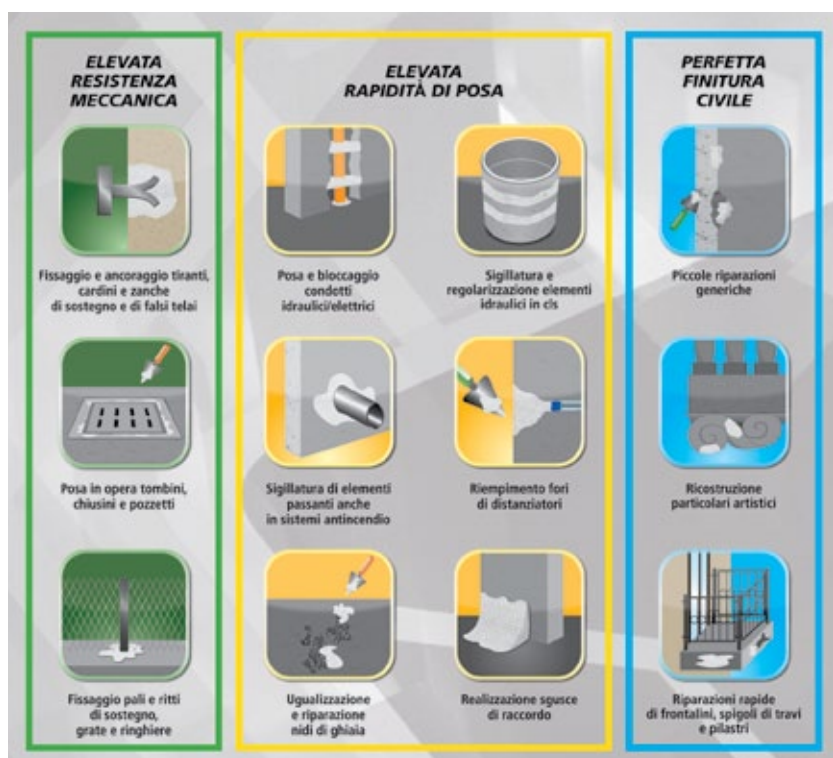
ELEVATA RESISTENZA MECCANICA

Fissaggio e ancoraggio tiranti, cardini e zanche di sostegno e di falsi telai

Posa in opera tombini, chiusini e pozzetti

Fissaggio pali e ritti di sostegno, grate e ringhiere

ELEVATA RAPIDITÀ DI POSA

Posa e bloccaggio condotti idraulici/elettrici

Sigillatura e regolarizzazione elementi idraulici in cls

Sigillatura di elementi passanti anche in sistemi antincendio

Riempimento fori di distanziatori

Ugualizzazione e riparazione nidi di ghiaia

Realizzazione sgusce di raccordo

PERFETTA FINITURA CIVILE

Piccole riparazioni generiche

Ricostruzione particolari artistici

Riparazioni rapide di frontalini, spigoli di travi e pilastri